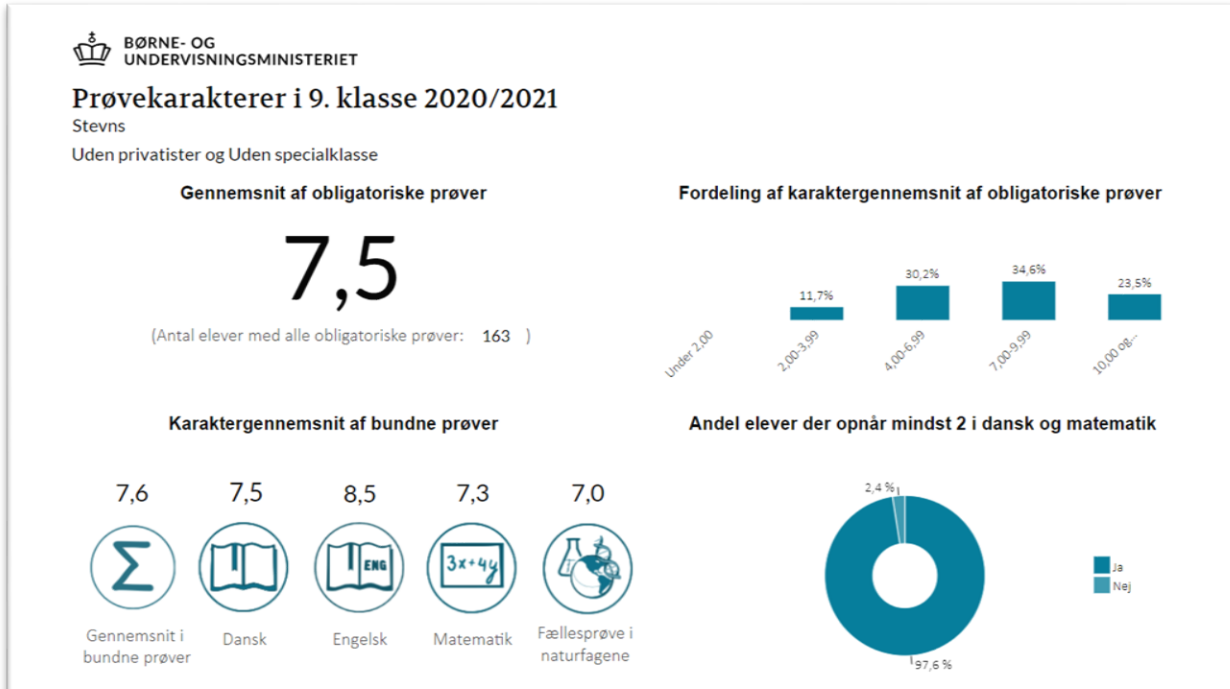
BØRNE- OG UNDERVISNINGSMINISTERIET

Prøvekarakterer i 9. klasse 2020/2021

Stevns

Uden privatister og Uden specialklasse

Gennemsnit af obligatoriske prøver

7,5

(Antal elever med alle obligatoriske prøver: 163 )

Fordeling af karaktergennemsnit af obligatoriske prøver

11,7%
30,2%
34,6%
23,5%

Under 2,00
2,00-3,99
4,00-6,99
7,00-9,99
10,00 og...

Karaktergennemsnit af bundne prøver

7,6
Gennemsnit i bundne prøver

7,5
Dansk

8,5
ENG
Engelsk

7,3
3x+4y
Matematik

7,0
Fællesprøve i naturfagene

Andel elever der opnår mindst 2 i dansk og matematik

2,4 %
97,6 %

Ja
Nej